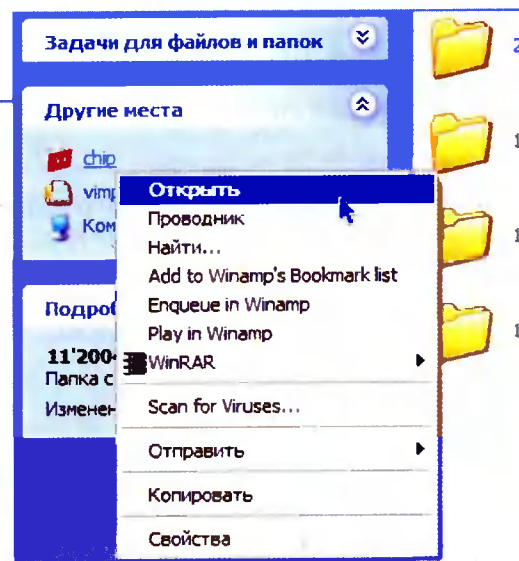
Задачи для файлов и папок

Другие места

chip

vimp

Ком

Подроб

11'200

Папка с

Изменен

Открыть

Проводник

Найти...

Add to Winamp's Bookmark list

Enqueue in Winamp

Play in Winamp

WinRAR

Scan for Viruses...

Отправить

Копировать

Свойства

2

1

1

1